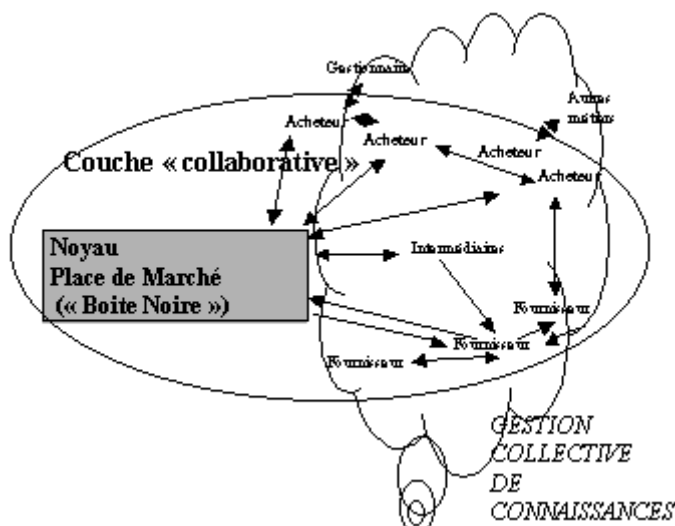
Gestionnaire

Autres métiers

Acheteur

Acheteur

Acheteur

Acheteur

Couche « collaborative »

Noyau
Place de Marché
(« Boite Noire »)

Intermédiaire

Fournisseur

Fournisseur

Fournisseur

GESTION
COLLECTIVE
DE
CONNAISSANCES